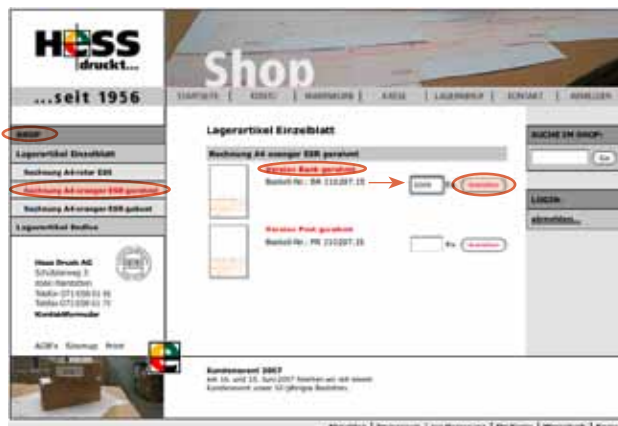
HESS druckt...

Shop

...seit 1956

STARTSEITE | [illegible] | WARENKORB | KASSE | LAGERINFO | KONTAKT | ANMELDEN

SHOP

Lagerartikel Einzelblatt

Rechnung A4-roter ESR

Rechnung A4-oranger ESR gerahmt

Rechnung A4-oranger ESR gelocht

Lagerartikel Endlos

Hess Druck AG
Schützenweg 3
4566 Halten
Telefon 071 938 01 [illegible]
Telefax 071 938 01 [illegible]
Kontaktformular

AGB's Sitemap Print

Lagerartikel Einzelblatt

Rechnung A4 oranger ESR gerahmt

Version Bank gerahmt
Bestell-Nr.: BR 210207.15

1000 Ex. bestellen

Version Post gerahmt
Bestell-Nr.: PR 210207.15

Ex. bestellen

SUCHE IM SHOP:

Go

LOGIN:

abmelden...

Kundenevent 2007
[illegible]
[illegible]

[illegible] | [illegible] | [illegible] | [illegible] | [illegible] | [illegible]